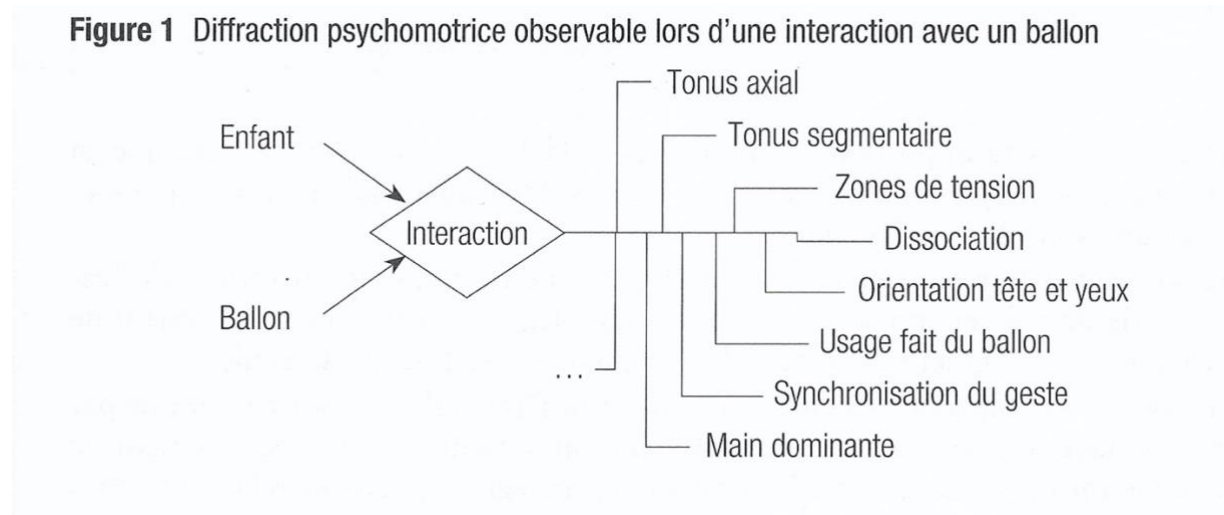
**Figure 1** Diffraction psychomotrice observable lors d'une interaction avec un ballon

Enfant

Ballon

Interaction

Tonus axial

Tonus segmentaire

Zones de tension

Dissociation

Orientation tête et yeux

Usage fait du ballon

Synchronisation du geste

Main dominante

...